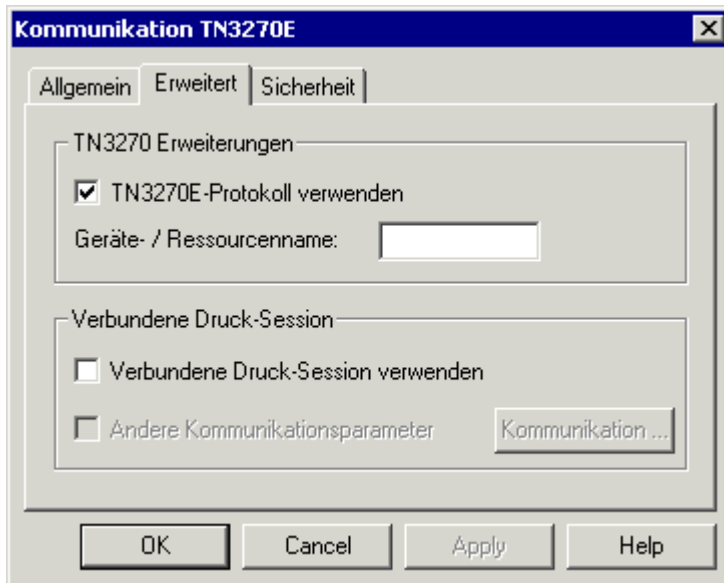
Kommunikation TN3270E

Allgemein | Erweitert | Sicherheit

TN3270 Erweiterungen

☑ TN3270E-Protokoll verwenden

Geräte- / Ressourcenname:

Verbundene Druck-Session

☐ Verbundene Druck-Session verwenden

☐ Andere Kommunikationsparameter

Kommunikation ...

OK | Cancel | Apply | Help